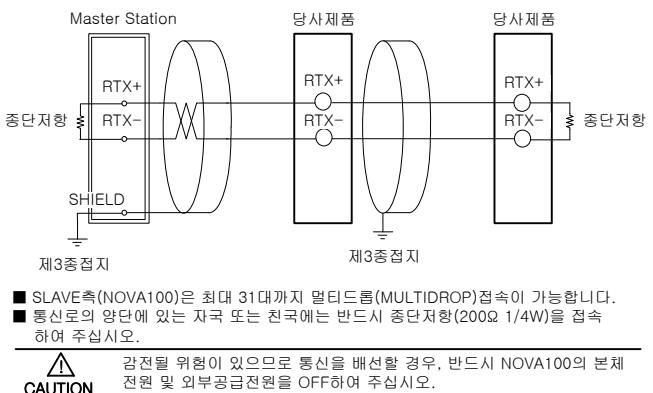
Master Station
당사제품
당사제품
RTX+
RTX−
종단저항
RTX+
RTX−
RTX+
RTX−
종단저항
SHIELD
제3종접지
제3종접지

■ SLAVE측(NOVA100)은 최대 31대까지 멀티드롭(MULTIDROP)접속이 가능합니다.
■ 통신로의 양단에 있는 자국 또는 친국에는 반드시 종단저항(200Ω 1/4W)을 접속하여 주십시오.

CAUTION
감전될 위험이 있으므로 통신을 배선할 경우, 반드시 NOVA100의 본체 전원 및 외부공급전원을 OFF하여 주십시오.